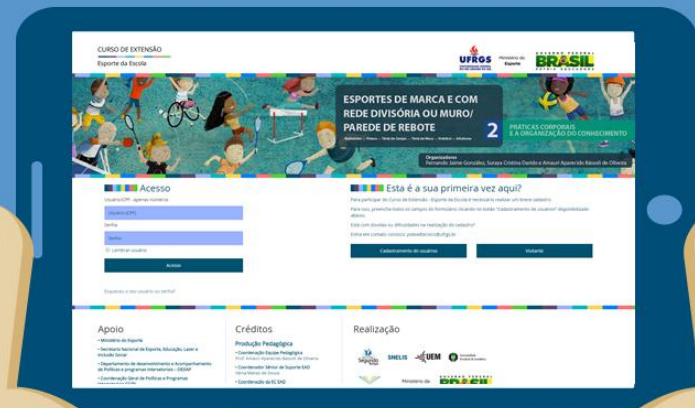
CURSO DE EXTENSÃO
Esporte da Escola

UFRGS
Ministério do Esporte
BRASIL

ESPORTES DE MARCA E COM REDE DIVISÓRIA OU MURO/ PAREDE DE REBOTE

2 PRÁTICAS CORPORAIS E A ORGANIZAÇÃO DO CONHECIMENTO

Organizadores
Fernando Jaime González, Suraya Cristina Darido e Amauri Aparecido Bássoli de Oliveira

Acesso
Usuário (CPF - apenas números)
Usuário (CPF)
Senha
Senha
Lembrar usuário
Acessar

Esqueceu o seu usuário ou senha?

Esta é a sua primeira vez aqui?
Para participar do Curso de Extensão - Esporte da Escola é necessário realizar um breve cadastro.
Para isso, preencha todos os campos do formulário clicando no botão "Cadastramento de usuários" disponibilizado abaixo.
Está com dúvidas ou dificuldades na realização do cadastro?
Entre em contato conosco: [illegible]
Cadastramento de usuários
Visitante

Apoio
• Ministério do Esporte
• Secretaria Nacional de Esporte, Educação, Lazer e Inclusão Social
• Departamento de desenvolvimento e Acompanhamento de Políticas e programas intersetoriais – DEDAP
• Coordenação Geral de Políticas e Programas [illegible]

Créditos
Produção Pedagógica
• Coordenação Equipe Pedagógica
Prof. Amauri Aparecido Bássoli de Oliveira
• Coordenador Sênior de Suporte EAD
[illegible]
• Coordenação do EC EAD

Realização
Segundo Tempo
SNELIS
UEM
Ministério do
BRASIL